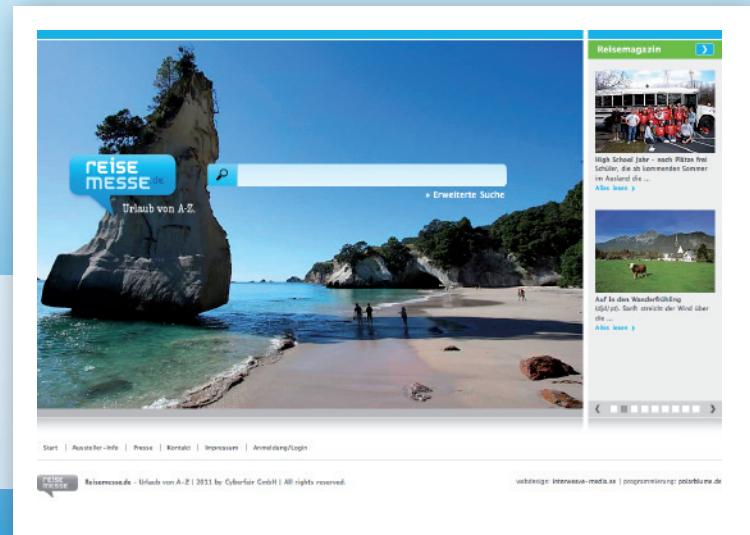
reise messe .de

Urlaub von A-Z.

» Erweiterte Suche

Reisemagazin

High School Jahr - noch Plätze frei
Schüler, die ab kommenden Sommer im Ausland die ...
Alles lesen »

Auf in den Wanderfrühling
(djd/pt). Sanft streicht der Wind über die ...
Alles lesen »

Start | Aussteller-Info | Presse | Kontakt | Impressum | Anmeldung/Login

reise messe

Reisemesse.de - Urlaub von A-Z | 2011 by Cyberfair GmbH | All rights reserved.

webdesign: interweave-media.de | programmierung: polarblume.de